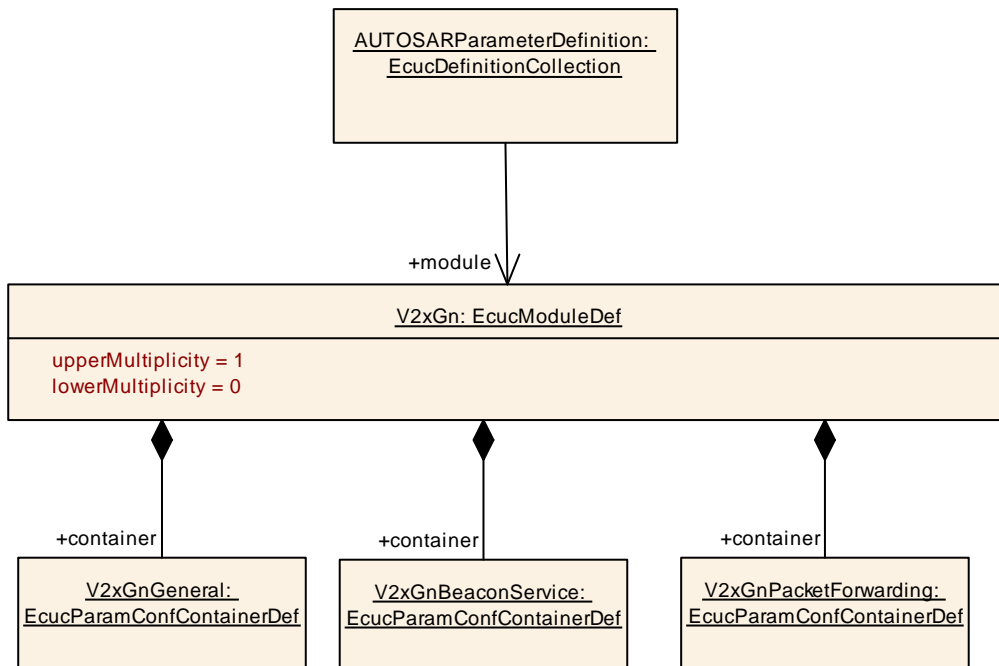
AUTOSARParameterDefinition: EcucDefinitionCollection

+module

V2xGn: EcucModuleDef

upperMultiplicity = 1
lowerMultiplicity = 0

+container

V2xGnGeneral: EcucParamConfContainerDef

+container

V2xGnBeaconService: EcucParamConfContainerDef

+container

V2xGnPacketForwarding: EcucParamConfContainerDef